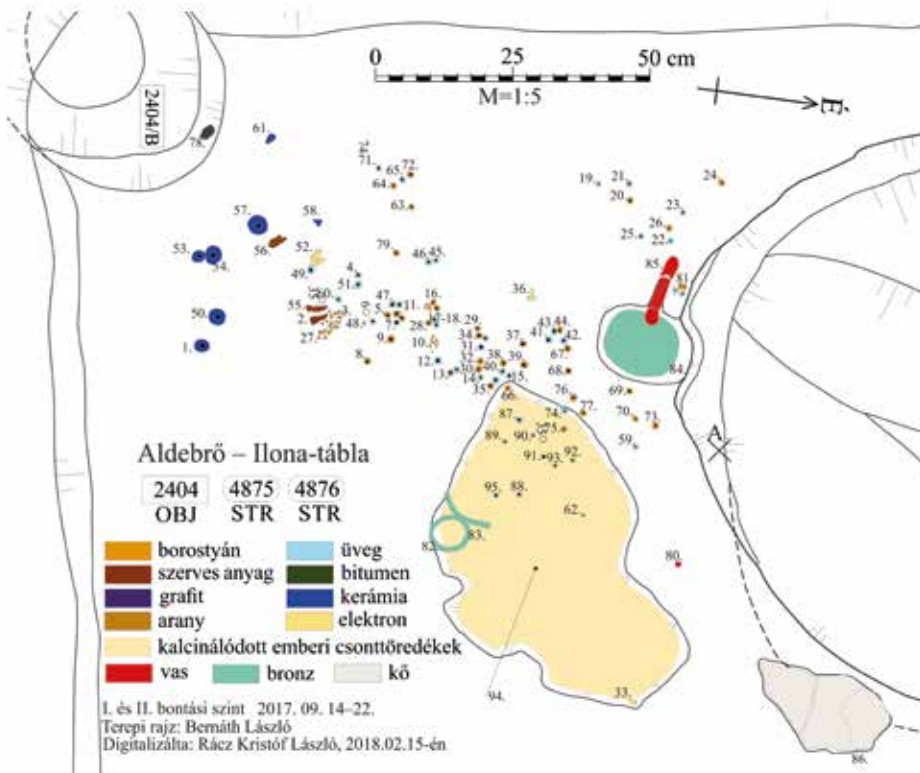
0 25 50 cm
M=1:5

É

2404/B

78.

61. 74. 71. 65. 72. 64. 63. 19. 21. 20. 24. 23. 26. 22. 25. 57. 58. 53. 54. 56. 52. 79. 46. 45. 49. 4. 51. 85. 81. 36. 50. 55. 30. 2. 27. 47. 11. 16. 18. 29. 43. 44. 41. 42. 48. 9. 8. 10. 28. 34. 31. 37. 67. 84. 12. 32. 38. 39. 13. 14. 35. 15. 68. 66. 69. 76. 77. 87. 74. 75. 70. 73. 89. 90. 59. 91. 93. 92. 95. 88. 62. 82. 83. 80. 94. 33. 86. 1.

A

Aldebrő – Ilona-tábla

| 2404 | 4875 | 4876 |
|---|---|---|
| OBJ | STR | STR |

borostyán
üveg
szerves anyag
bitumen
grafit
kerámia
arany
elektron
kalcinálódott emberi csonttöredékek
vas
bronz
kő

I. és II. bontási szint 2017. 09. 14–22.
Terepi rajz: Bernáth László
Digitalizálta: Rácz Kristóf László, 2018.02.15-én